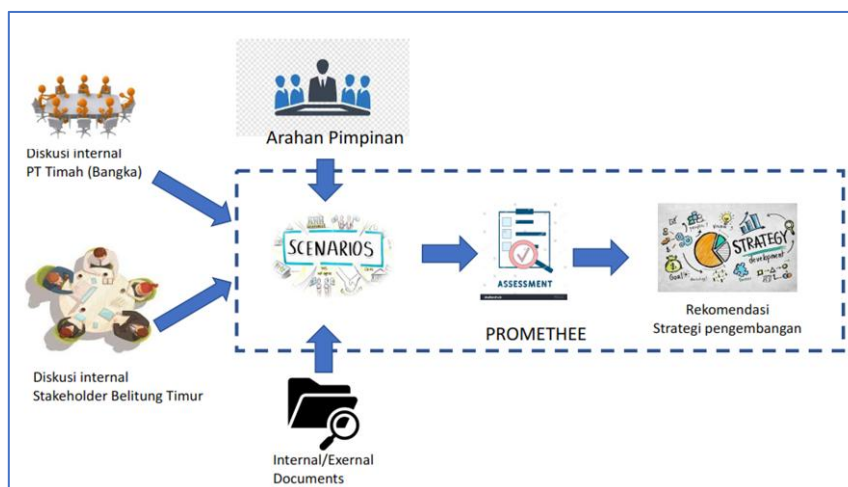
Arahan Pimpinan

Diskusi internal
PT Timah (Bangka)

SCENARIOS

ASSESSMENT

STRATEGY
development

Goal

Diskusi internal
Stakeholder Belitung Timur

PROMETHEE

Rekomendasi
Strategi pengembangan

Internal/Exernal
Documents